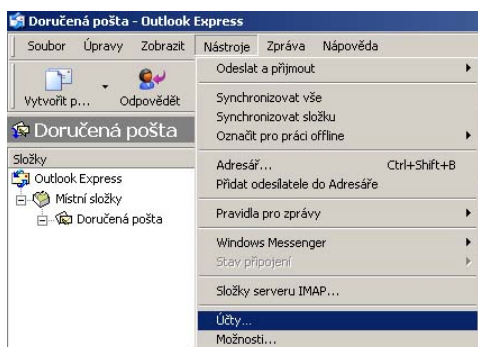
Doručená pošta - Outlook Express

Soubor Úpravy Zobrazit Nástroje Zpráva Nápověda

Vytvořit p... Odpovědět

Doručená pošta

Složky
Outlook Express
Místní složky
Doručená pošta

Odeslat a přijmout
Synchronizovat vše
Synchronizovat složku
Označit pro práci offline
Adresář... Ctrl+Shift+B
Přidat odesílatele do Adresáře
Pravidla pro zprávy
Windows Messenger
Stav připojení
Složky serveru IMAP...
Účty...
Možnosti...